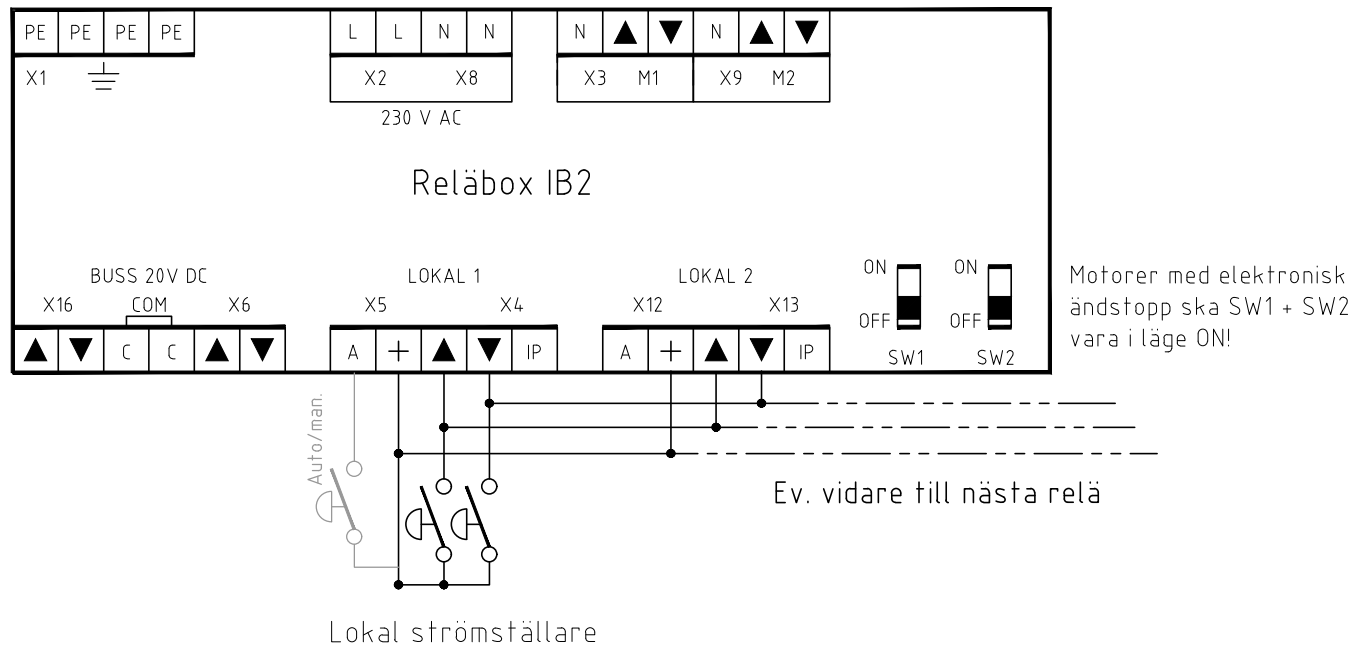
PE PE PE PE
X1

L L N N
X2 X8
230 V AC

N ▲ ▼ N ▲ ▼
X3 M1 X9 M2

Reläbox IB2

BUSS 20V DC
X16 COM X6
▲ ▼ C C ▲ ▼

LOKAL 1
X5 X4
A + ▲ ▼ IP

LOKAL 2
X12 X13
A + ▲ ▼ IP

ON
OFF
SW1
ON
OFF
SW2

Motorer med elektronisk ändstopp ska SW1 + SW2 vara i läge ON!

Auto/man.

Ev. vidare till nästa relä

Lokal strömställare